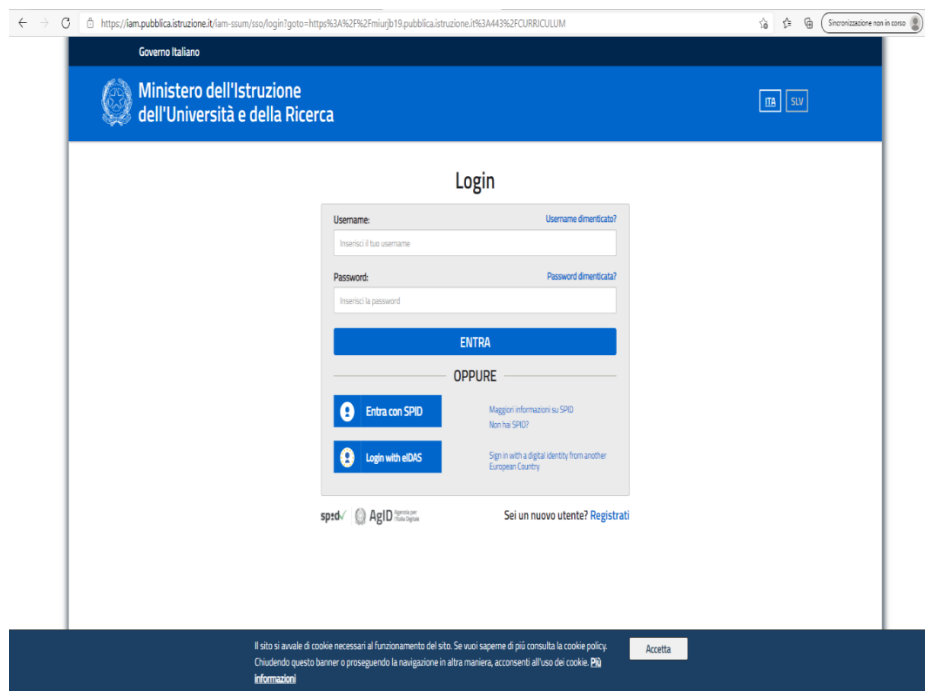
https://iam.pubblica.istruzione.it/iam-ssum/sso/login?goto=https%3A%2F%2Fmiurjb19.pubblica.istruzione.it%3A443%2FCURRICULUM

Sincronizzazione non in corso

Governo Italiano

Ministero dell'Istruzione dell'Università e della Ricerca

ITA SLV

Login

Username:

Username dimenticato?

Inserisci il tuo username

Password:

Password dimenticata?

Inserisci la password

ENTRA

OPPURE

Entra con SPID

Maggiori informazioni su SPID

Non hai SPID?

Login with eIDAS

Sign in with a digital identity from another European Country

spid AgID Agenzia per l'Italia Digitale

Sei un nuovo utente? Registrati

Il sito si avvale di cookie necessari al funzionamento del sito. Se vuoi saperne di più consulta la cookie policy. Chiudendo questo banner o proseguendo la navigazione in altra maniera, acconsenti all'uso dei cookie. Più informazioni

Accetta